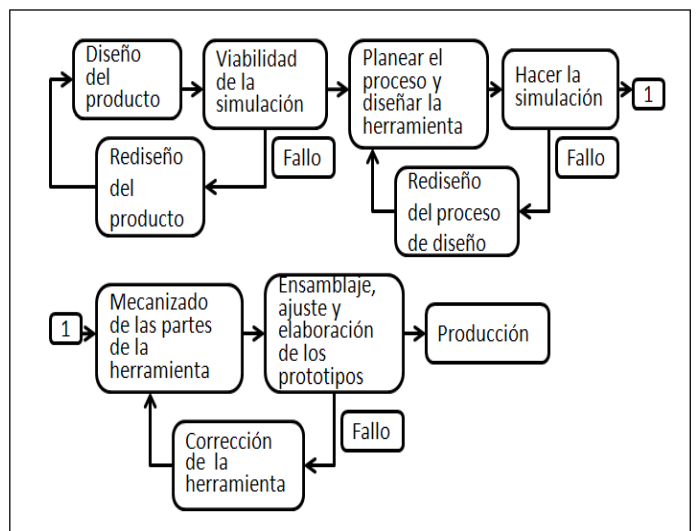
Diseño del producto

Viabilidad de la simulación

Planear el proceso y diseñar la herramienta

Hacer la simulación

1

Fallo

Rediseño del producto

Fallo

Rediseño del proceso de diseño

1

Mecanizado de las partes de la herramienta

Ensamblaje, ajuste y elaboración de los prototipos

Producción

Fallo

Corrección de la herramienta